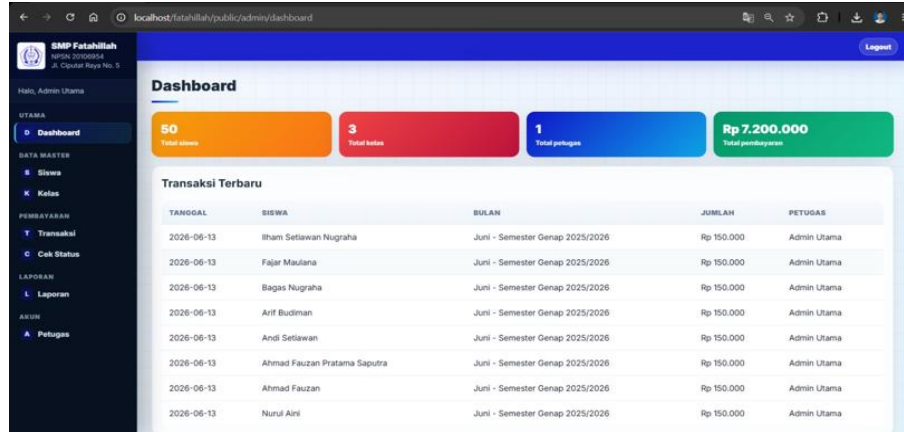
localhost/fatahillah/public/admin/dashboard

SMP Fatahillah
NPSN 20106954
Jl. Ciputat Raya No. 5

Logout

Halo, Admin Utama

UTAMA
D Dashboard
DATA MASTER
S Siswa
K Kelas
PEMBAYARAN
T Transaksi
C Cek Status
LAPORAN
L Laporan
AKUN
A Petugas

Dashboard

50
Total siswa

3
Total kelas

1
Total petugas

Rp 7.200.000
Total pembayaran

Transaksi Terbaru

| TANGGAL | SISWA | BULAN | JUMLAH | PETUGAS |
|---|---|---|---|---|
| 2026-06-13 | Ilham Setiawan Nugraha | Juni - Semester Genap 2025/2026 | Rp 150.000 | Admin Utama |
| 2026-06-13 | Fajar Maulana | Juni - Semester Genap 2025/2026 | Rp 150.000 | Admin Utama |
| 2026-06-13 | Bagas Nugraha | Juni - Semester Genap 2025/2026 | Rp 150.000 | Admin Utama |
| 2026-06-13 | Arif Budiman | Juni - Semester Genap 2025/2026 | Rp 150.000 | Admin Utama |
| 2026-06-13 | Andi Setiawan | Juni - Semester Genap 2025/2026 | Rp 150.000 | Admin Utama |
| 2026-06-13 | Ahmad Fauzan Pratama Saputra | Juni - Semester Genap 2025/2026 | Rp 150.000 | Admin Utama |
| 2026-06-13 | Ahmad Fauzan | Juni - Semester Genap 2025/2026 | Rp 150.000 | Admin Utama |
| 2026-06-13 | Nurul Aini | Juni - Semester Genap 2025/2026 | Rp 150.000 | Admin Utama |